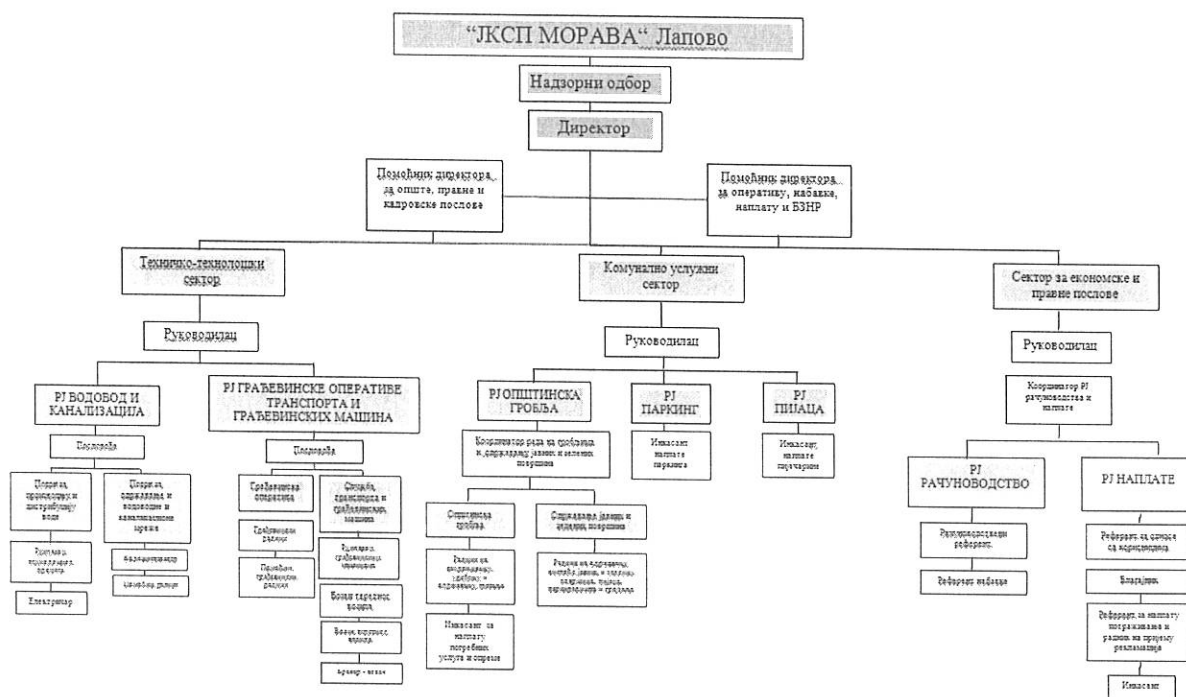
"ЈКСП МОРАВА" Лапово

Надзорни одбор

Директор

Помоћник директора за опште, правне и кадровске послове

Помоћник директора за оперативу, набавке, наплату и БЗНР

Техничко-технолошки сектор

Руководилац

РЈ ВОДОВОД И КАНАЛИЗАЦИЈА

Пословођа

Служба производње и дистрибуције воде

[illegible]

Електричар

Служба одржавања и водоводне и канализационе мреже

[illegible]

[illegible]

РЈ ГРАЂЕВИНСКЕ ОПЕРАТИВЕ ТРАНСПОРТА И ГРАЂЕВИНСКИХ МАШИНА

Пословођа

Грађевинска оператива

Грађевински радник

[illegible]

Служба транспорта и грађевинских машина

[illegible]

Возач теретног возила

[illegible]

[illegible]

Комунално услужни сектор

Руководилац

РЈ ОПШТИНСКА ГРОБЉА

Координатор рада на гробљима и одржавању јавних и зелених површина

Општинска гробља

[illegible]

Инкасант за наплату погребних услуга и опреме

Одржавање јавних и зелених површина

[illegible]

РЈ ПАРКИНГ

Инкасант наплате паркинга

РЈ ПИЈАЦА

Инкасант наплате пијачарине

Сектор за економске и правне послове

Руководилац

Координатор РЈ рачуноводства и наплате

РЈ РАЧУНОВОДСТВО

Рачуноводствени референт

Референт набавке

РЈ НАПЛАТЕ

Референт за финансије са корисницима

Благајник

Референт за наплату потраживања и радник на пријему рекламација

Инкасант